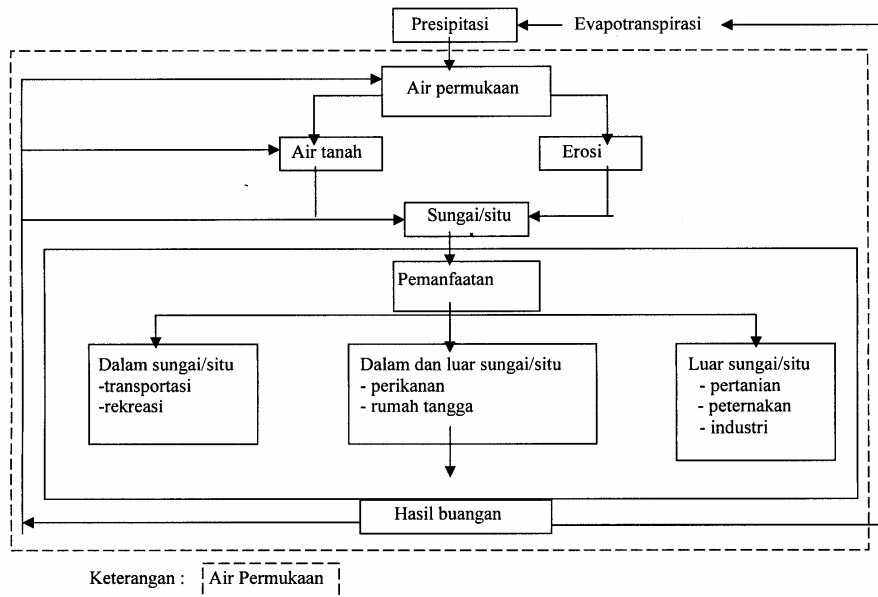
Presipitasi

Evapotranspirasi

Air permukaan

Air tanah

Erosi

Sungai/situ

Pemanfaatan

Dalam sungai/situ
-transportasi
-rekreasi

Dalam dan luar sungai/situ
- perikanan
- rumah tangga

Luar sungai/situ
- pertanian
- peternakan
- industri

Hasil buangan

Keterangan : Air Permukaan